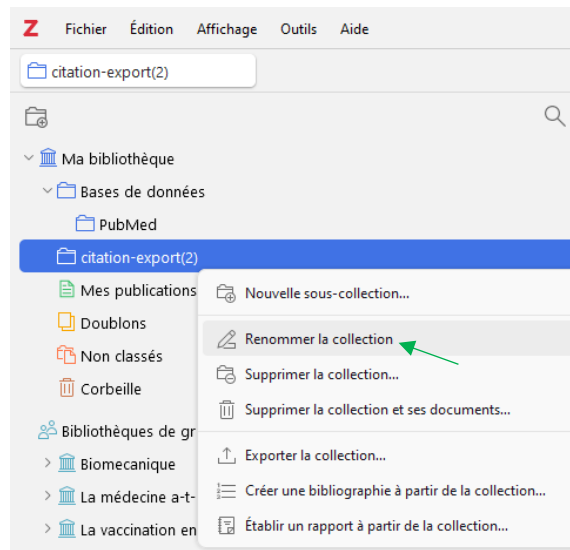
Z Fichier Édition Affichage Outils Aide

citation-export(2)

Ma bibliothèque
Bases de données
PubMed
citation-export(2)
Mes publications
Doublons
Non classés
Corbeille
Bibliothèques de gr
Biomecanique
La médecine a-t-
La vaccination en

Nouvelle sous-collection...
Renommer la collection
Supprimer la collection...
Supprimer la collection et ses documents...
Exporter la collection...
Créer une bibliographie à partir de la collection...
Établir un rapport à partir de la collection...